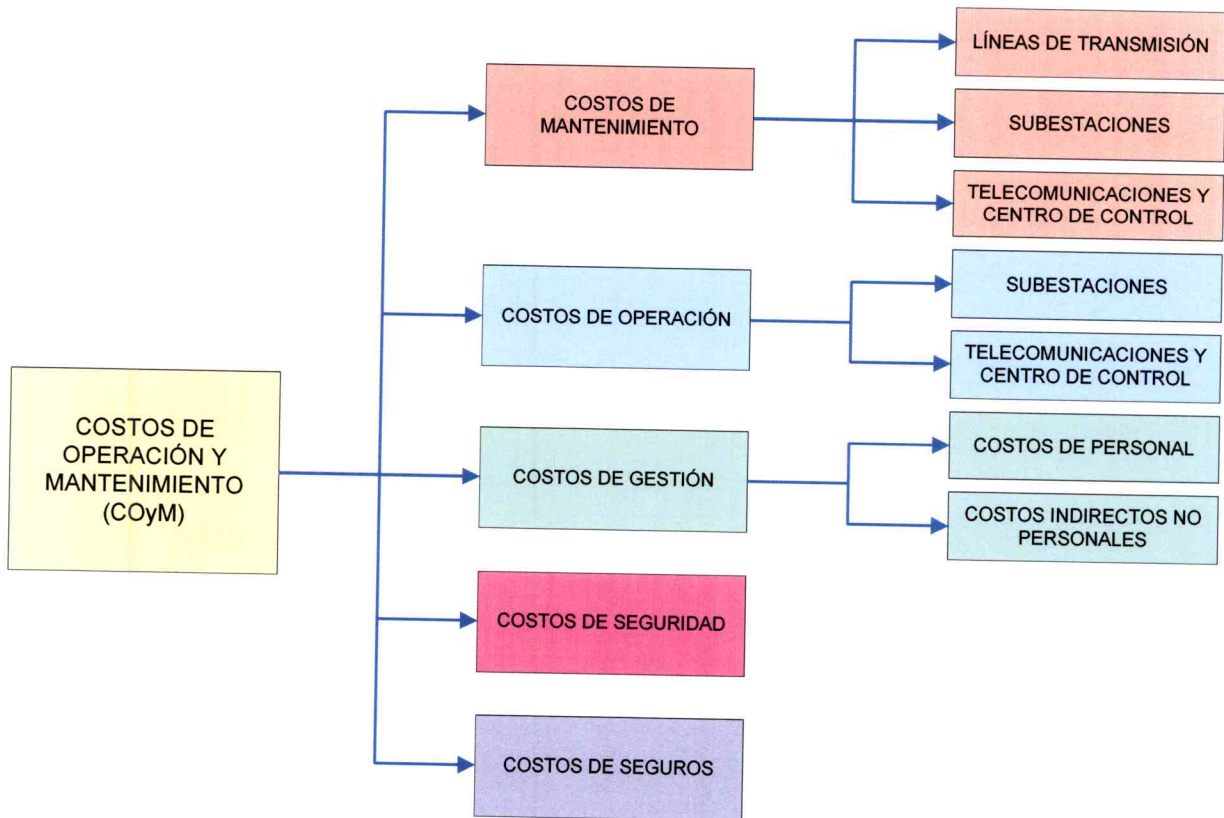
COSTOS DE OPERACIÓN Y MANTENIMIENTO (COyM)

COSTOS DE MANTENIMIENTO

LÍNEAS DE TRANSMISIÓN

SUBESTACIONES

TELECOMUNICACIONES Y CENTRO DE CONTROL

COSTOS DE OPERACIÓN

SUBESTACIONES

TELECOMUNICACIONES Y CENTRO DE CONTROL

COSTOS DE GESTIÓN

COSTOS DE PERSONAL

COSTOS INDIRECTOS NO PERSONALES

COSTOS DE SEGURIDAD

COSTOS DE SEGUROS